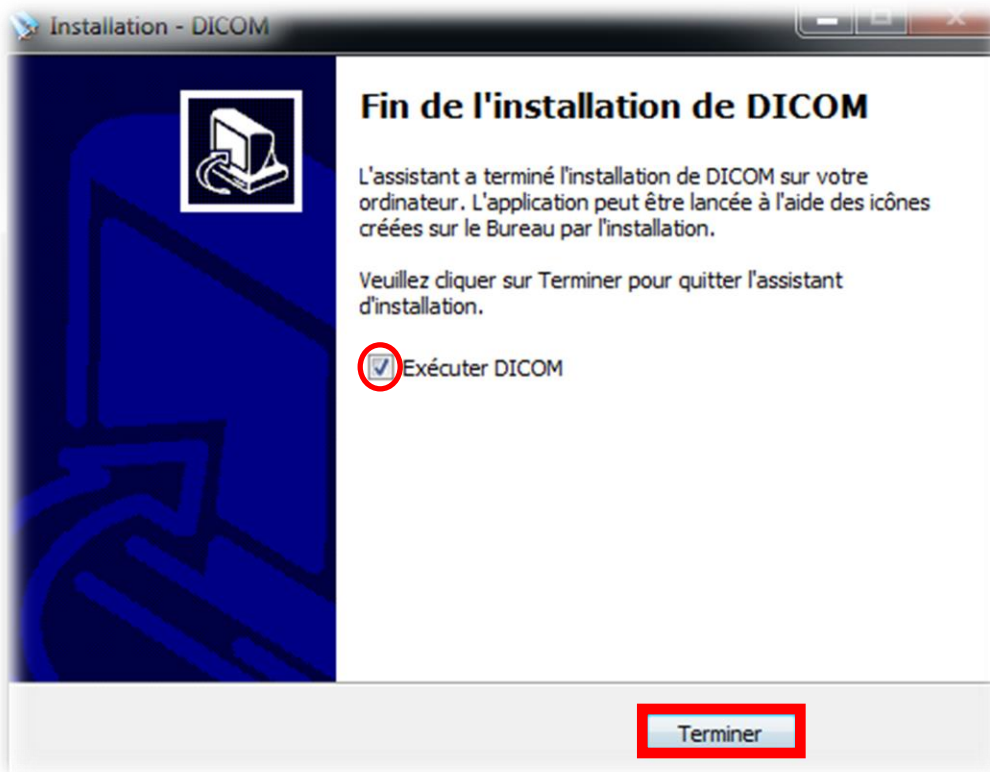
Installation - DICOM

Fin de l'installation de DICOM

L'assistant a terminé l'installation de DICOM sur votre ordinateur. L'application peut être lancée à l'aide des icônes créées sur le Bureau par l'installation.

Veuillez cliquer sur Terminer pour quitter l'assistant d'installation.

Exécuter DICOM

Terminer